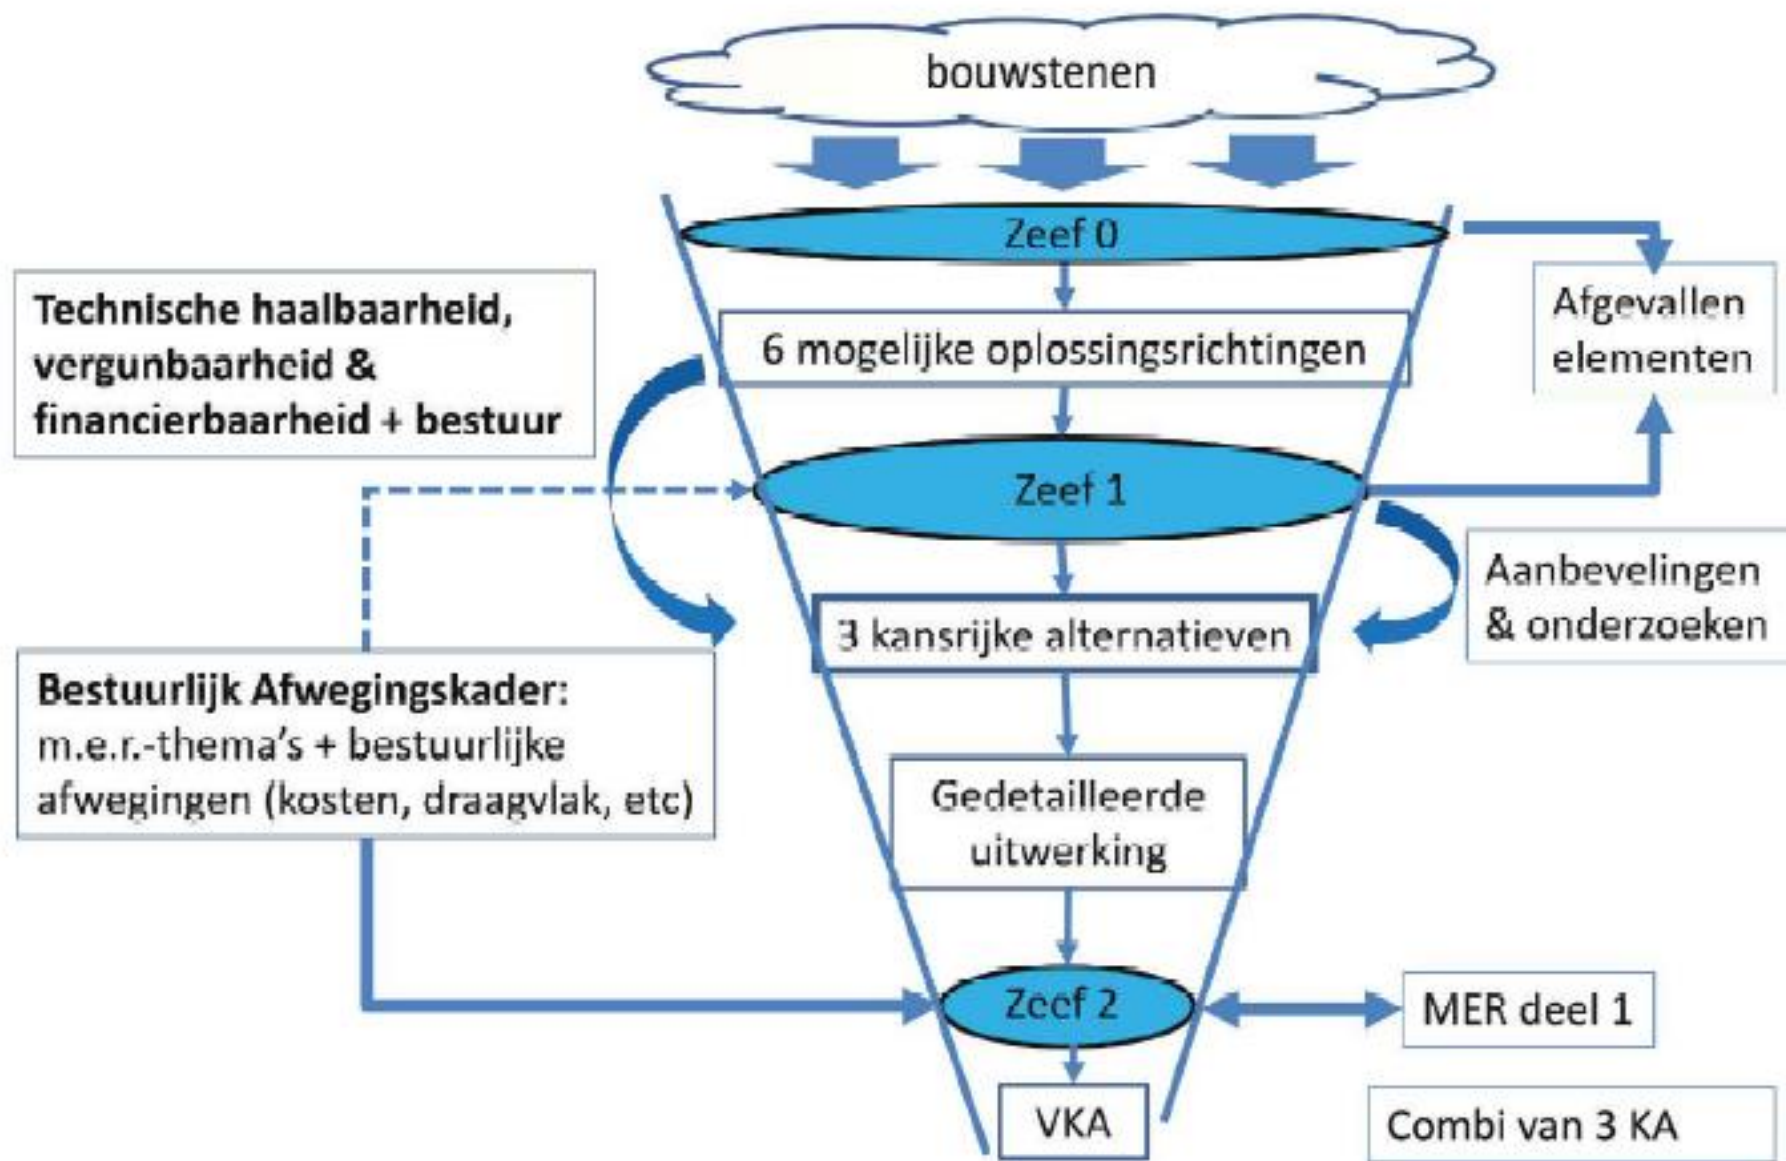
bouwstenen

Zeef 0

Afgevallen elementen

Technische haalbaarheid, vergunbaarheid & financierbaarheid + bestuur

6 mogelijke oplossingsrichtingen

Zeef 1

Aanbevelingen & onderzoeken

3 kansrijke alternatieven

Bestuurlijk Afwegingskader: m.e.r.-thema's + bestuurlijke afwegingen (kosten, draagvlak, etc)

Gedetailleerde uitwerking

Zeef 2

MER deel 1

VKA

Combi van 3 KA